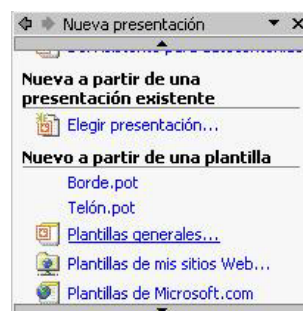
Nueva presentación

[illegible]

Nueva a partir de una presentación existente

Elegir presentación...

Nuevo a partir de una plantilla

Borde.pot

Telón.pot

Plantillas generales...

Plantillas de mis sitios Web...

Plantillas de Microsoft.com